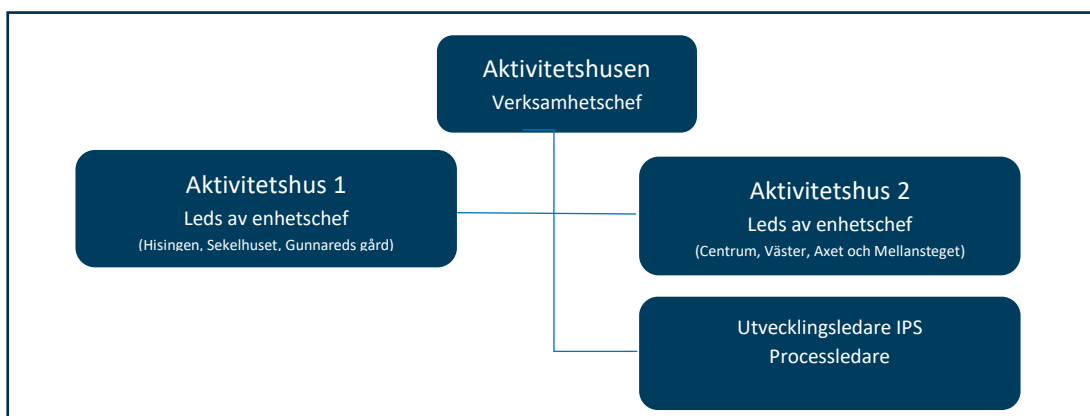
Aktivitetshusen
Verksamhetschef

Aktivitetshus 1
Leds av enhetschef
(Hisingen, Sekelhuset, Gunnareds gård)

Aktivitetshus 2
Leds av enhetschef
(Centrum, Väster, Axet och Mellansteget)

Utvecklingsledare IPS
Processledare